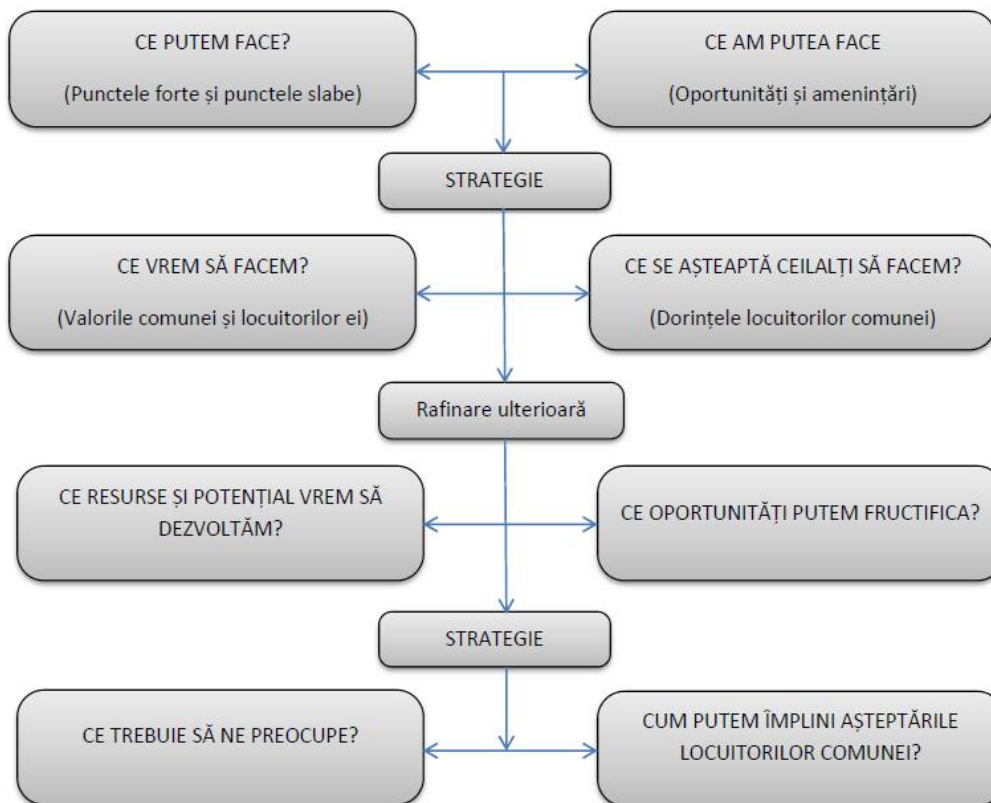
CE PUTEM FACE?

(Punctele forte și punctele slabe)

CE AM PUTEA FACE

(Oportunități și amenințări)

STRATEGIE

CE VREM SĂ FACEM?

(Valorile comunei și locuitorilor ei)

CE SE AȘTEAPTĂ CEILALȚI SĂ FACEM?

(Dorințele locuitorilor comunei)

Rafinare ulterioară

CE RESURSE ȘI POTENȚIAL VREM SĂ DEZVOLTĂM?

CE OPORTUNITĂȚI PUTEM FRUCTIFICA?

STRATEGIE

CE TREBUIE SĂ NE PREOCUPE?

CUM PUTEM ÎMPLINI AȘTEPTĂRILE LOCUITORILOR COMUNEI?